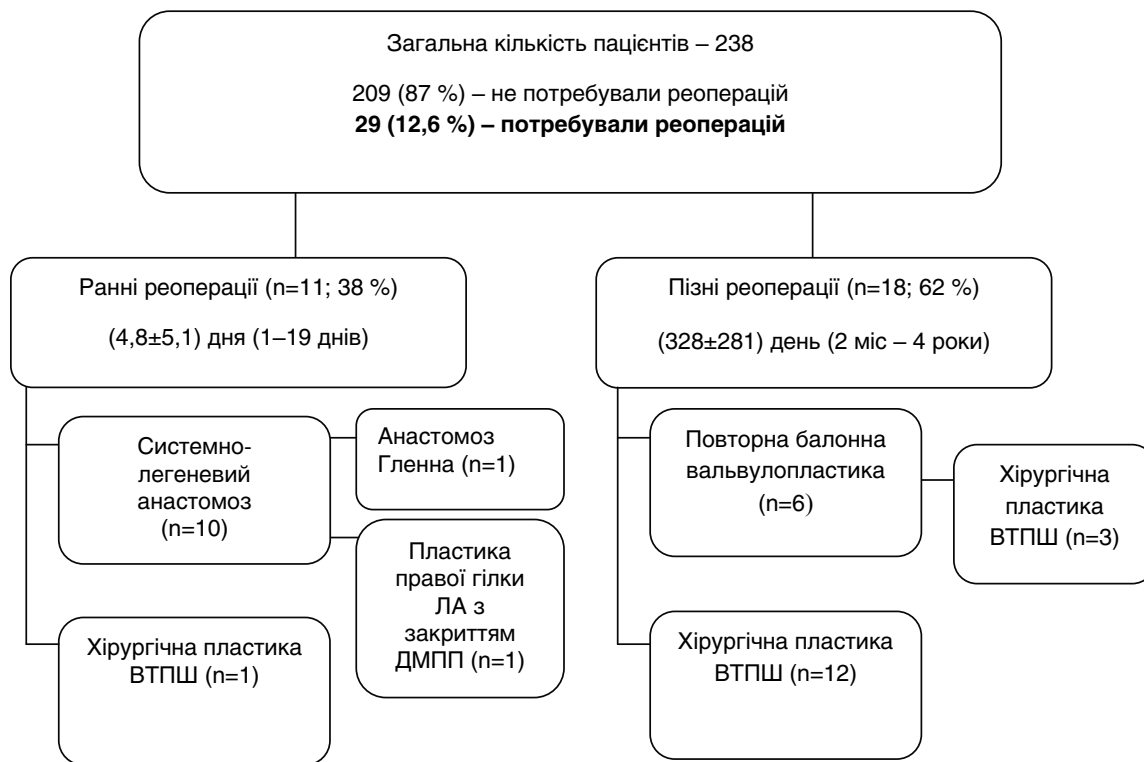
Загальна кількість пацієнтів – 238

209 (87 %) – не потребували реоперацій
**29 (12,6 %) – потребували реоперацій**

Ранні реоперації (n=11; 38 %)

(4,8±5,1) дня (1–19 днів)

Системно-легеневий анастомоз (n=10)

Анастомоз Гленна (n=1)

Пластика правої гілки ЛА з закриттям ДМПП (n=1)

Хірургічна пластика ВТПШ (n=1)

Пізні реоперації (n=18; 62 %)

(328±281) день (2 міс – 4 роки)

Повторна балонна вальвулопластика (n=6)

Хірургічна пластика ВТПШ (n=3)

Хірургічна пластика ВТПШ (n=12)